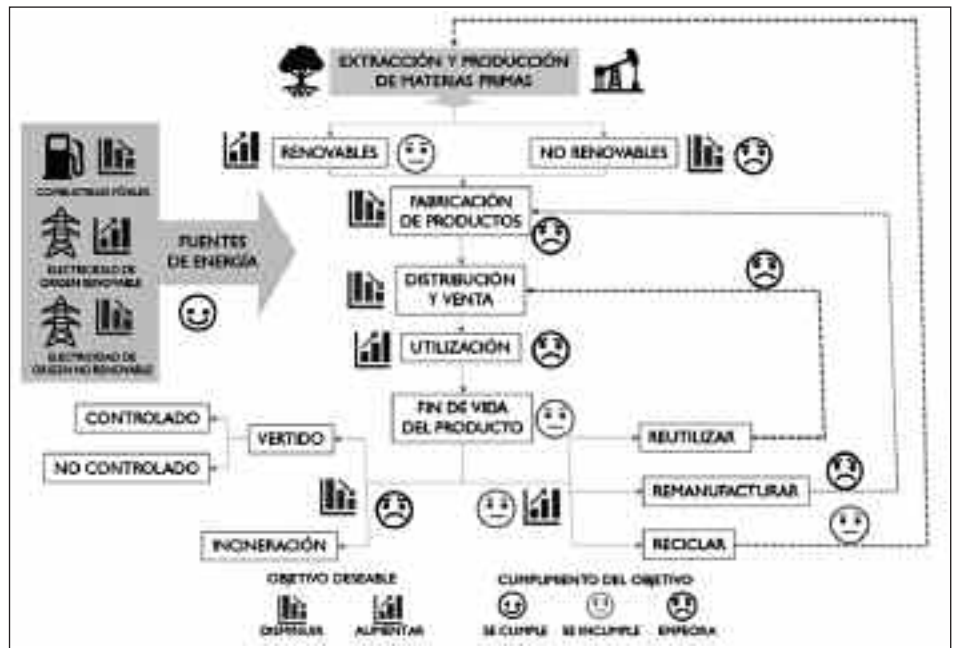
EXTRACCIÓN Y PRODUCCIÓN DE MATERIAS PRIMAS

RENOVABLES

NO RENOVABLES

COMBUSTIBLES FÓSILES

ELECTRICIDAD DE ORIGEN RENOVABLE

ELECTRICIDAD DE ORIGEN NO RENOVABLE

FUENTES DE ENERGÍA

FABRICACIÓN DE PRODUCTOS

DISTRIBUCIÓN Y VENTA

UTILIZACIÓN

FIN DE VIDA DEL PRODUCTO

CONTROLADO

NO CONTROLADO

VERTIDO

INCINERACIÓN

REUTILIZAR

REMANUFACTURAR

RECICLAR

OBJETIVO DESEABLE

DISMINUIR

AUMENTAR

CUMPLIMIENTO DEL OBJETIVO

SE CUMPLE

SE INCUMPLE

EMPEORA